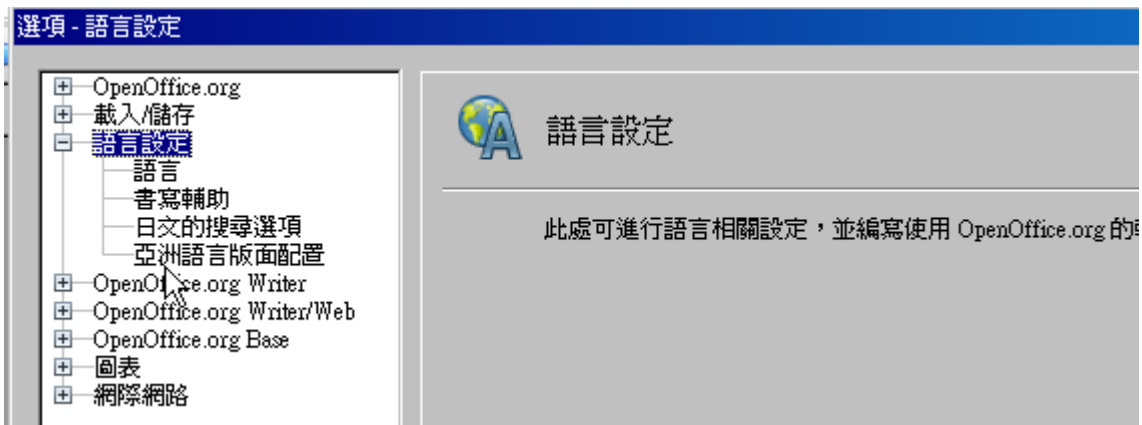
選項 - 語言設定

OpenOffice.org
載入/儲存
語言設定
語言
書寫輔助
日文的搜尋選項
亞洲語言版面配置
OpenOffice.org Writer
OpenOffice.org Writer/Web
OpenOffice.org Base
圖表
網際網路

語言設定

此處可進行語言相關設定，並編寫使用 OpenOffice.org 的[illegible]